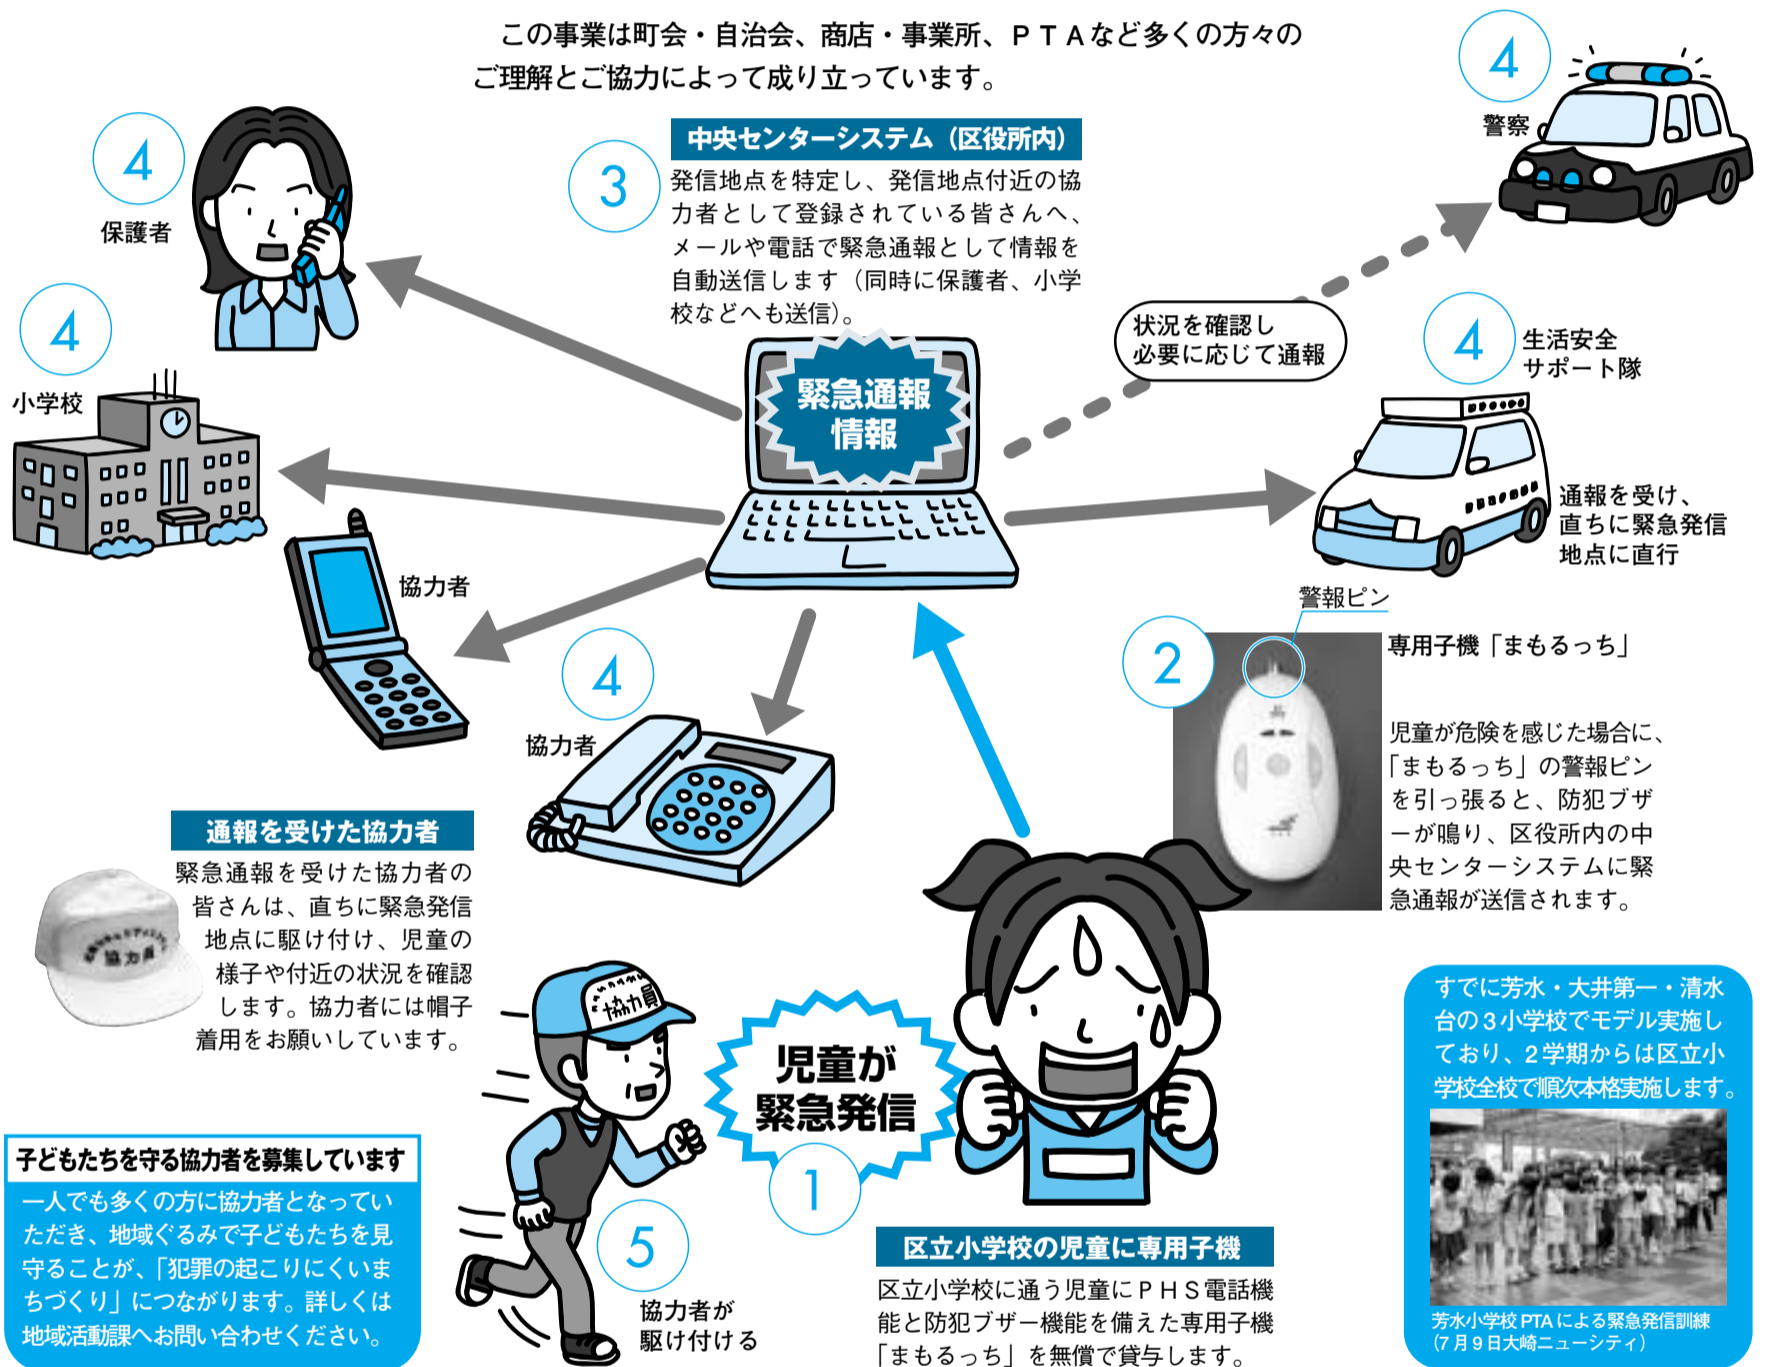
この事業は町会・自治会、商店・事業所、ＰＴＡなど多くの方々のご理解とご協力によって成り立っています。

4
保護者

4
小学校

3
中央センターシステム（区役所内）
発信地点を特定し、発信地点付近の協力者として登録されている皆さんへ、メールや電話で緊急通報として情報を自動送信します（同時に保護者、小学校などへも送信）。

緊急通報情報

4
警察

状況を確認し必要に応じて通報

4
生活安全サポート隊

通報を受け、直ちに緊急発信地点に直行

協力者

4
協力者

警報ピン
2
専用子機「まもるっち」
児童が危険を感じた場合に、「まもるっち」の警報ピンを引っ張ると、防犯ブザーが鳴り、区役所内の中央センターシステムに緊急通報が送信されます。

通報を受けた協力者
緊急通報を受けた協力者の皆さんは、直ちに緊急発信地点に駆け付け、児童の様子や付近の状況を確認します。協力者には帽子着用をお願いしています。

協力者

協力員

児童が緊急発信

1

5
協力者が駆け付ける

子どもたちを守る協力者を募集しています
一人でも多くの方に協力者となっていただき、地域ぐるみで子どもたちを見守ることが、「犯罪の起こりにくいまちづくり」につながります。詳しくは地域活動課へお問い合わせください。

区立小学校の児童に専用子機
区立小学校に通う児童にＰＨＳ電話機能と防犯ブザー機能を備えた専用子機「まもるっち」を無償で貸与します。

すでに芳水・大井第一・清水台の３小学校でモデル実施しており、２学期からは区立小学校全校で順次本格実施します。
芳水小学校 PTA による緊急発信訓練（７月９日大崎ニューシティ）